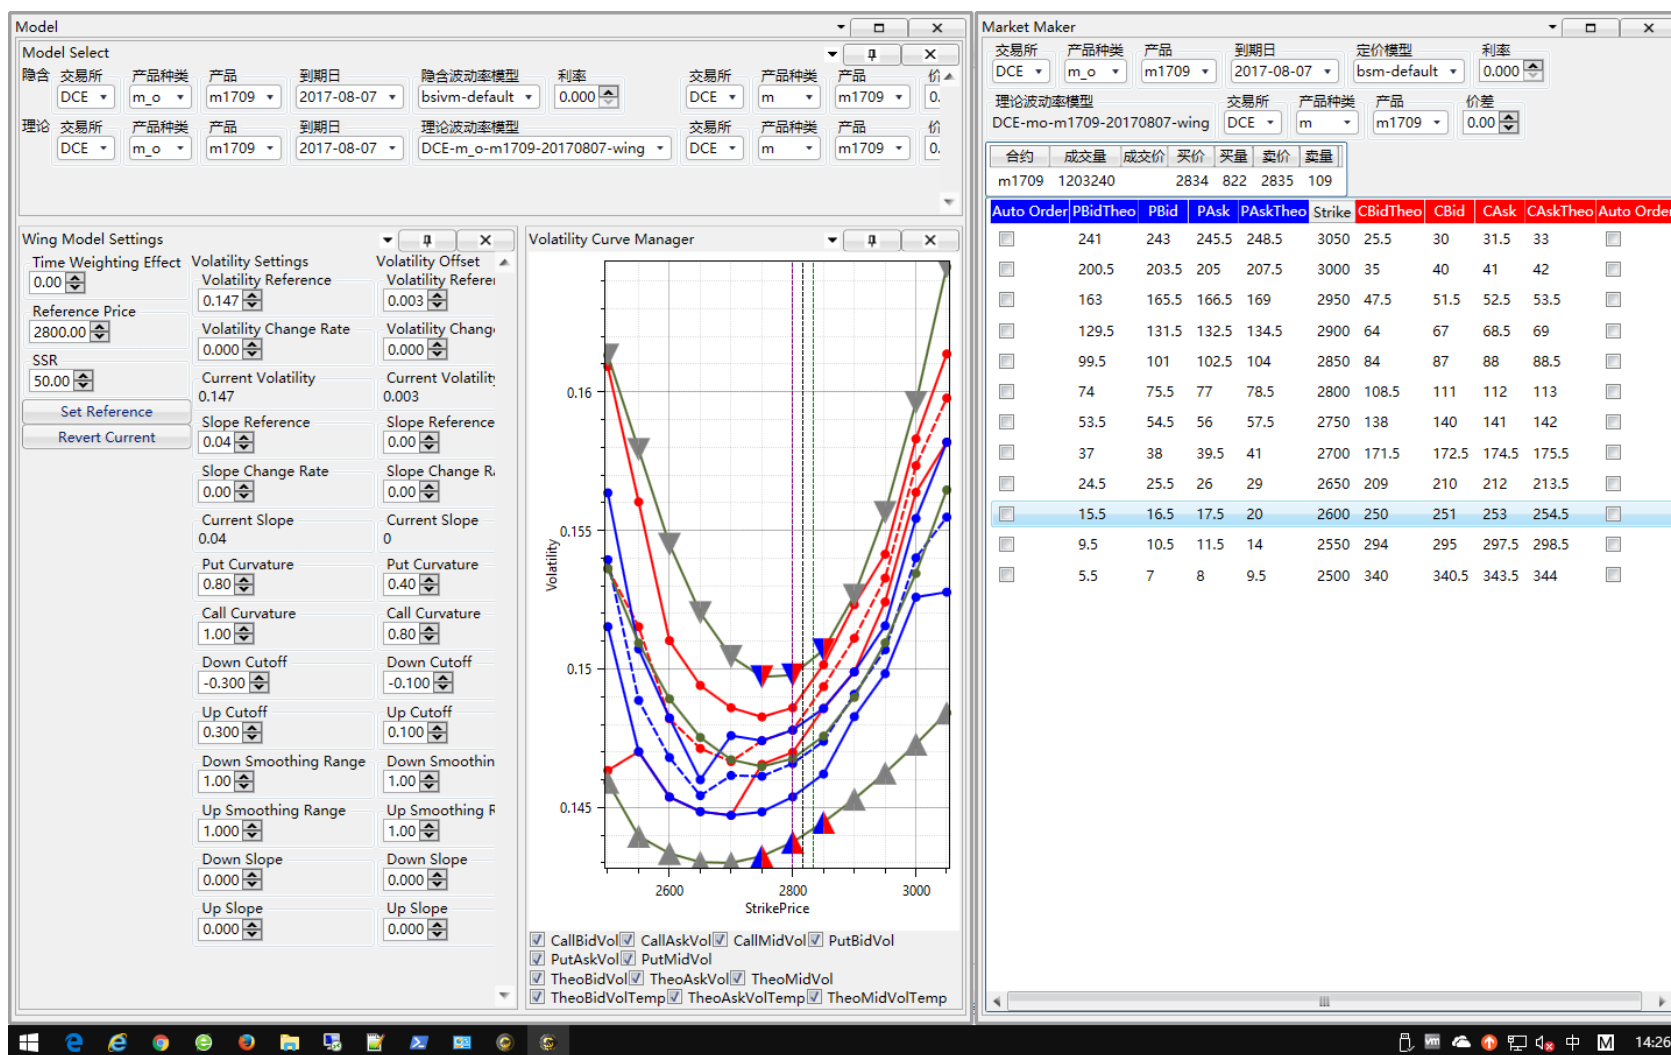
Model

Model Select

隐含 交易所 DCE 产品种类 m_o 产品 m1709 到期日 2017-08-07 隐含波动率模型 bsivm-default 利率 0.000 交易所 DCE 产品种类 m 产品 m1709 价

理论 交易所 DCE 产品种类 m_o 产品 m1709 到期日 2017-08-07 理论波动率模型 DCE-m_o-m1709-20170807-wing 交易所 DCE 产品种类 m 产品 m1709 价

Wing Model Settings

Time Weighting Effect 0.00
Reference Price 2800.00
SSR 50.00
Set Reference
Revert Current

Volatility Settings
Volatility Reference 0.147
Volatility Change Rate 0.000
Current Volatility 0.147
Slope Reference 0.04
Slope Change Rate 0.00
Current Slope 0.04
Put Curvature 0.80
Call Curvature 1.00
Down Cutoff -0.300
Up Cutoff 0.300
Down Smoothing Range 1.00
Up Smoothing Range 1.000
Down Slope 0.000
Up Slope 0.000

Volatility Offset
Volatility Referei 0.003
Volatility Chang 0.000
Current Volatility 0.003
Slope Reference 0.00
Slope Change R 0.00
Current Slope 0
Put Curvature 0.40
Call Curvature 0.80
Down Cutoff -0.100
Up Cutoff 0.100
Down Smoothin 1.00
Up Smoothing F 1.00
Down Slope 0.000
Up Slope 0.000

Volatility Curve Manager

0.16
0.155
0.15
0.145
Volatility
2600 2800 3000
StrikePrice

CallBidVol CallAskVol CallMidVol PutBidVol
PutAskVol PutMidVol
TheoBidVol TheoAskVol TheoMidVol
TheoBidVolTemp TheoAskVolTemp TheoMidVolTemp

Market Maker

交易所 DCE 产品种类 m_o 产品 m1709 到期日 2017-08-07 定价模型 bsm-default 利率 0.000
理论波动率模型 DCE-mo-m1709-20170807-wing 交易所 DCE 产品种类 m 产品 m1709 价差 0.00

| 合约 | 成交量 | 成交价 | 买价 | 买量 | 卖价 | 卖量 |
|---|---|---|---|---|---|---|
| m1709 | 1203240 | | 2834 | 822 | 2835 | 109 |

| Auto Order | PBidTheo | PBid | PAsk | PAskTheo | Strike | CBidTheo | CBid | CAsk | CAskTheo | Auto Order |
|---|---|---|---|---|---|---|---|---|---|---|
| | 241 | 243 | 245.5 | 248.5 | 3050 | 25.5 | 30 | 31.5 | 33 | |
| | 200.5 | 203.5 | 205 | 207.5 | 3000 | 35 | 40 | 41 | 42 | |
| | 163 | 165.5 | 166.5 | 169 | 2950 | 47.5 | 51.5 | 52.5 | 53.5 | |
| | 129.5 | 131.5 | 132.5 | 134.5 | 2900 | 64 | 67 | 68.5 | 69 | |
| | 99.5 | 101 | 102.5 | 104 | 2850 | 84 | 87 | 88 | 88.5 | |
| | 74 | 75.5 | 77 | 78.5 | 2800 | 108.5 | 111 | 112 | 113 | |
| | 53.5 | 54.5 | 56 | 57.5 | 2750 | 138 | 140 | 141 | 142 | |
| | 37 | 38 | 39.5 | 41 | 2700 | 171.5 | 172.5 | 174.5 | 175.5 | |
| | 24.5 | 25.5 | 26 | 29 | 2650 | 209 | 210 | 212 | 213.5 | |
| | 15.5 | 16.5 | 17.5 | 20 | 2600 | 250 | 251 | 253 | 254.5 | |
| | 9.5 | 10.5 | 11.5 | 14 | 2550 | 294 | 295 | 297.5 | 298.5 | |
| | 5.5 | 7 | 8 | 9.5 | 2500 | 340 | 340.5 | 343.5 | 344 | |

中 14:26